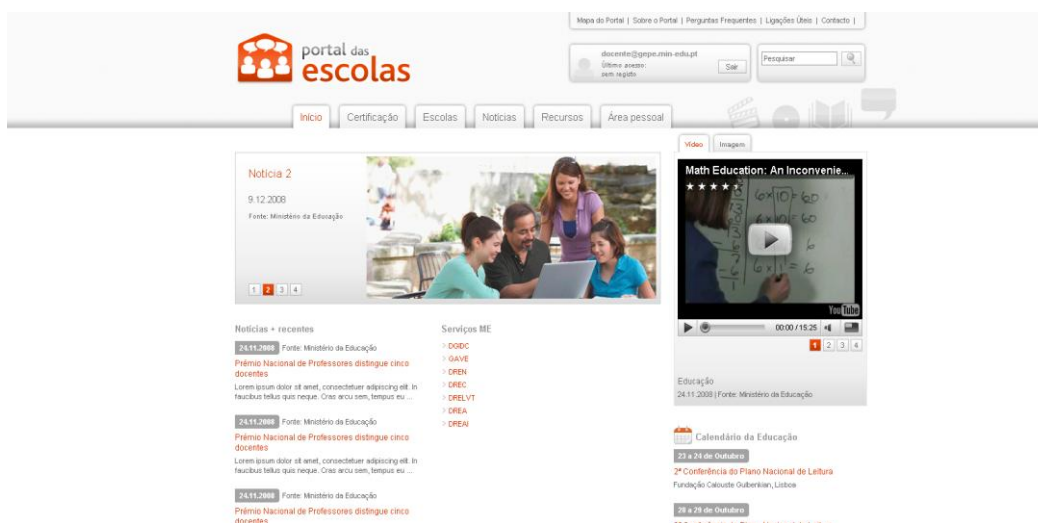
Mapa do Portal | Sobre o Portal | Perguntas Frequentes | Ligações Úteis | Contacto |

portal das escolas

docente@gepe.min-edu.pt
Último acesso: sem registo
Sair

Pesquisar

Início | Certificação | Escolas | Notícias | Recursos | Área pessoal

Vídeo | Imagem

Notícia 2

9.12.2008

Fonte: Ministério da Educação

1 2 3 4

Math Education: An Inconvenie...

YouTube

00:00 / 15:25

1 2 3 4

Educação
24.11.2008 | Fonte: Ministério da Educação

Notícias + recentes

24.11.2008 Fonte: Ministério da Educação
Prémio Nacional de Professores distingue cinco docentes
Lorem ipsum dolor sit amet, consectetuer adipiscing elit. In faucibus tellus quis neque. Cras arcu sem, tempus eu ...

24.11.2008 Fonte: Ministério da Educação
Prémio Nacional de Professores distingue cinco docentes
Lorem ipsum dolor sit amet, consectetuer adipiscing elit. In faucibus tellus quis neque. Cras arcu sem, tempus eu ...

24.11.2008 Fonte: Ministério da Educação
Prémio Nacional de Professores distingue cinco docentes

Serviços ME
DGIDC
GAVE
DREN
DREC
DRELVT
DREA
DREAl

Calendário da Educação

23 a 24 de Outubro
2ª Conferência do Plano Nacional de Leitura
Fundação Calouste Gulbenkian, Lisboa

28 a 29 de Outubro
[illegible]